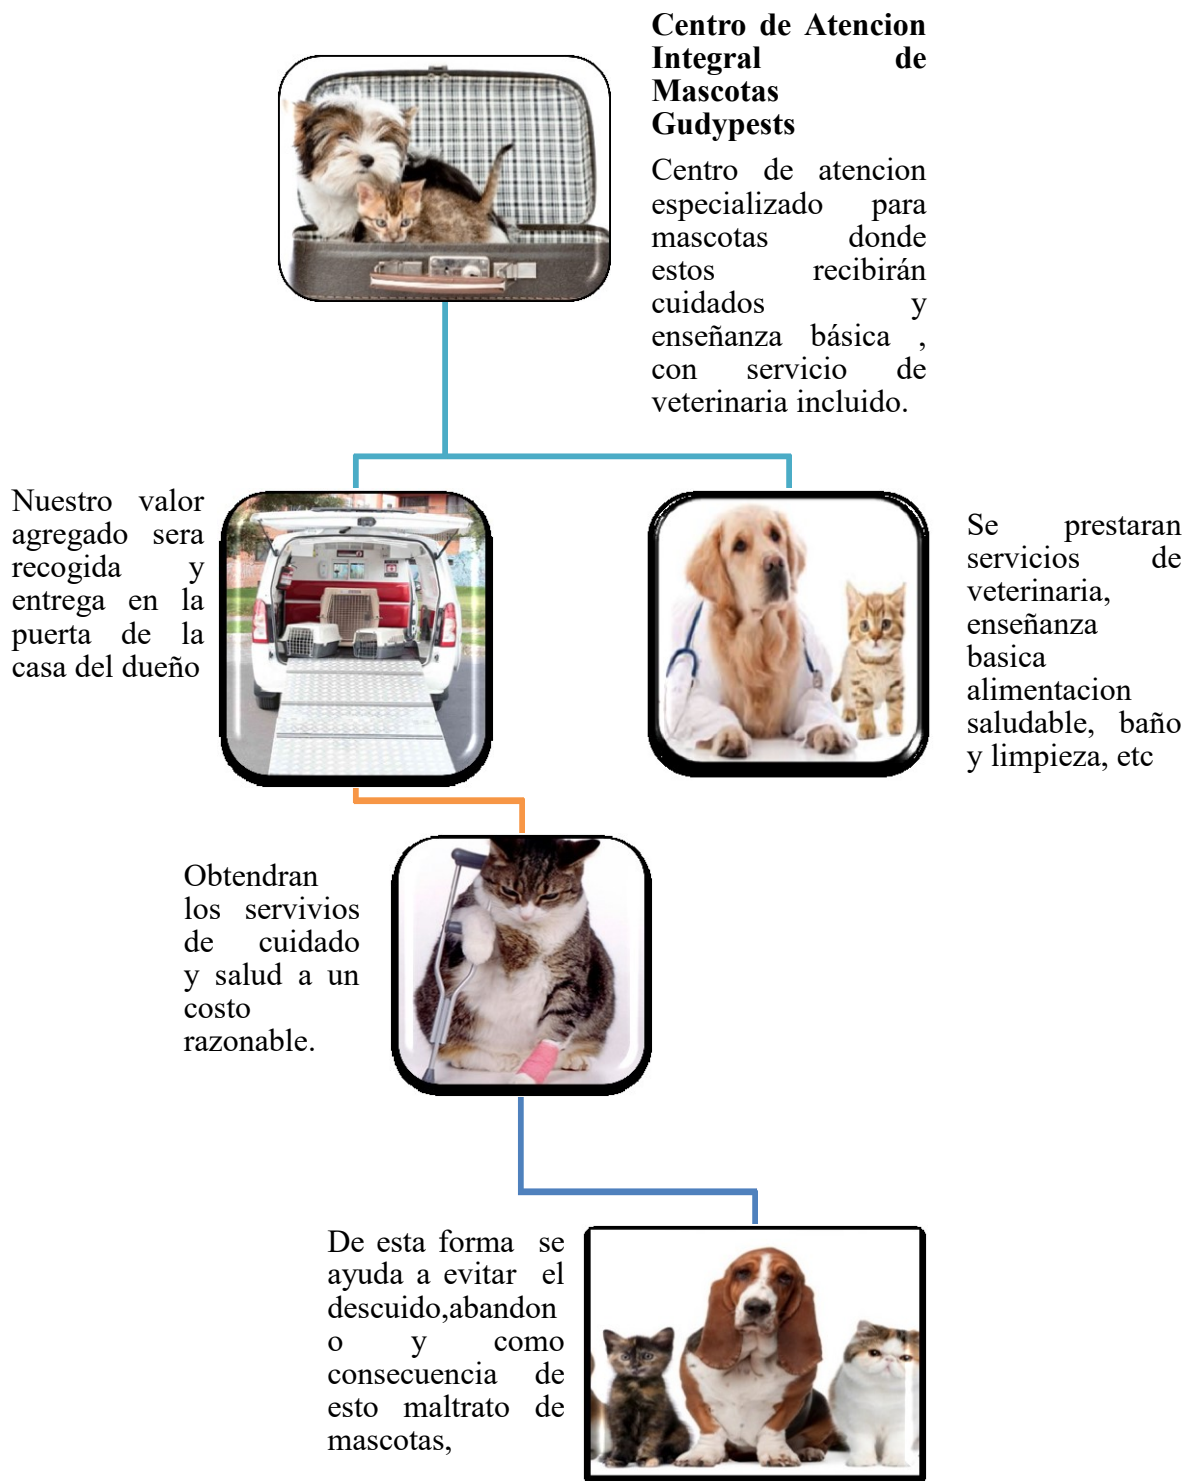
**Centro de Atencion Integral de Mascotas Gudypests**

Centro de atencion especializado para mascotas donde estos recibirán cuidados y enseñanza básica , con servicio de veterinaria incluido.

Nuestro valor agregado sera recogida y entrega en la puerta de la casa del dueño

Se prestaran servicios de veterinaria, enseñanza basica alimentacion saludable, baño y limpieza, etc

Obtendran los servivios de cuidado y salud a un costo razonable.

De esta forma se ayuda a evitar el descuido,abandon o y como consecuencia de esto maltrato de mascotas,